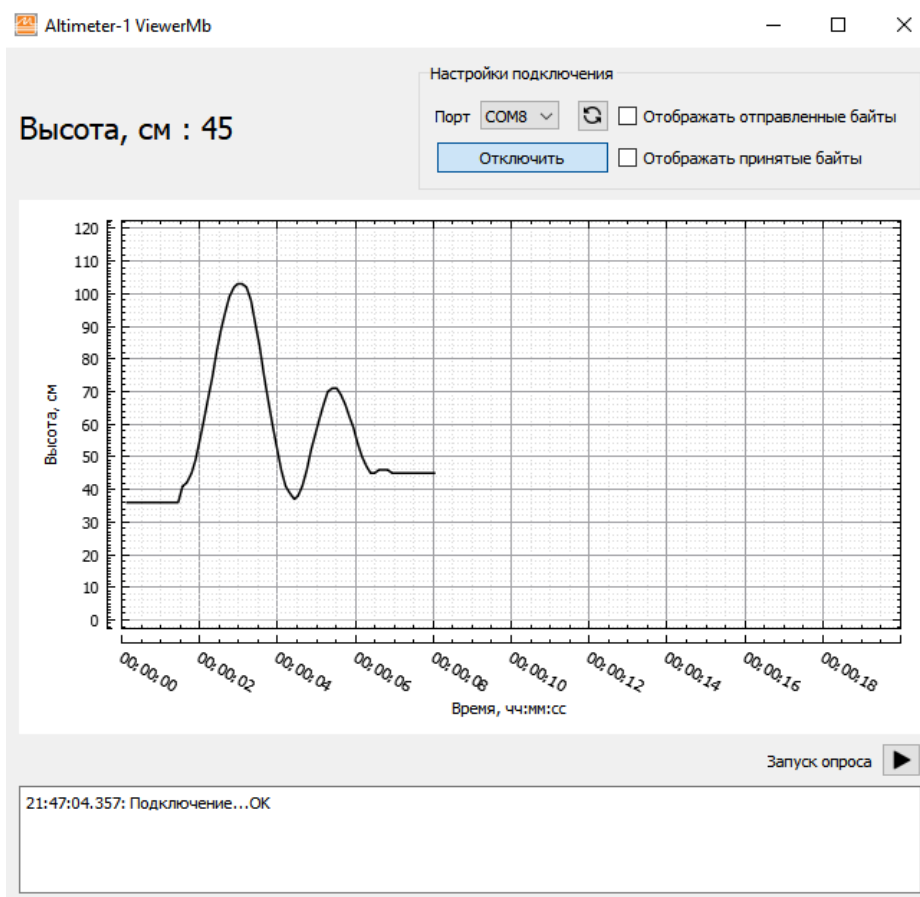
Altimeter-1 ViewerMb

Высота, см : 45

Настройки подключения

Порт COM8

Отображать отправленные байты

Отключить

Отображать принятые байты

120
110
100
90
80
70
60
50
40
30
20
10
0

Высота, см

00:00:00 00:00:02 00:00:04 00:00:06 00:00:08 00:00:10 00:00:12 00:00:14 00:00:16 00:00:18

Время, чч:мм:сс

Запуск опроса

21:47:04.357: Подключение...OK